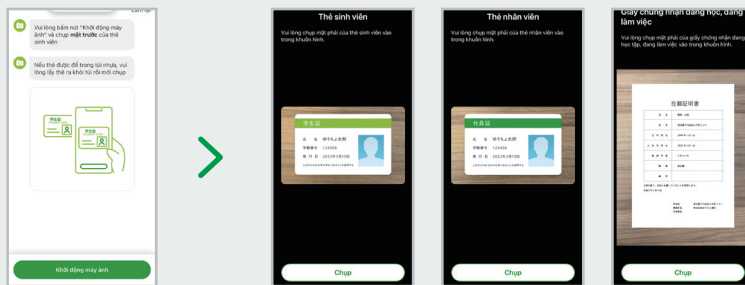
Vui lòng bấm nút "Khởi động máy ảnh" và chụp mặt trước của thẻ sinh viên

Nếu thẻ được để trong túi nhựa, vui lòng lấy thẻ ra khỏi túi rồi mới chụp

学生証

学生証

Khởi động máy ảnh

Thẻ sinh viên

Vui lòng chụp mặt phải của thẻ sinh viên vào trong khuôn hình.

学生証

氏　名　ゆうちょ太郎

学籍番号　123456

発行日　2023年3月10日

Chụp

Thẻ nhân viên

Vui lòng chụp mặt phải của thẻ nhân viên vào trong khuôn hình.

社員証

氏　名　ゆうちょ太郎

社員番号　123456

発行日　2023年3月10日

Chụp

Giấy chứng nhận đang học, đang làm việc

Vui lòng chụp mặt phải của giấy chứng nhận đang học tập, đang làm việc vào trong khuôn hình.

在籍証明書

Chụp